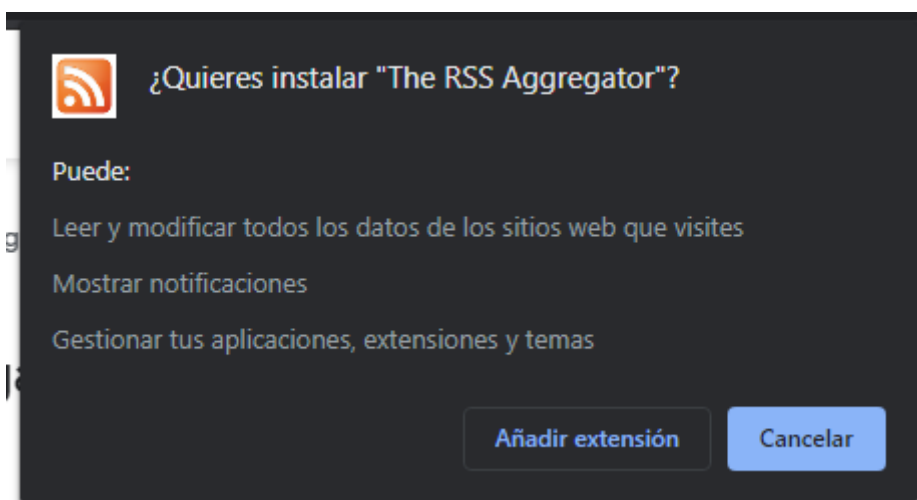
¿Quieres instalar "The RSS Aggregator"?

Puede:

Leer y modificar todos los datos de los sitios web que visites

Mostrar notificaciones

Gestionar tus aplicaciones, extensiones y temas

Añadir extensión

Cancelar